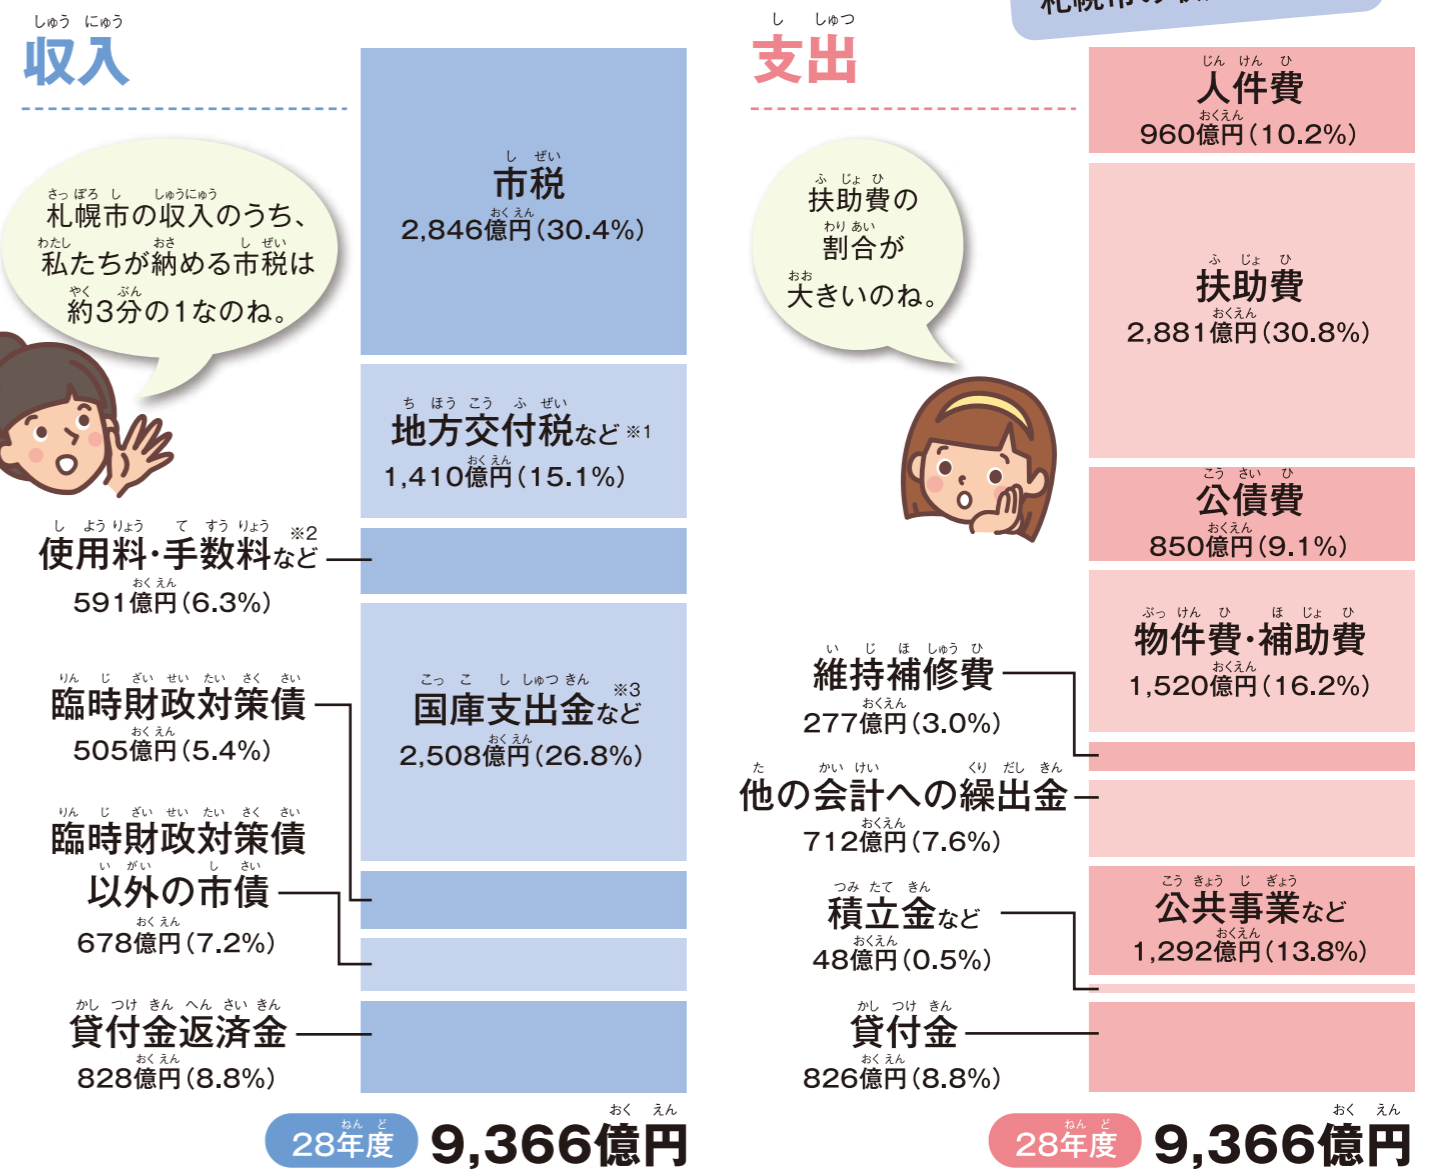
しゅう にゅう
収入

札幌市の収入のうち、私たちが納める市税は約3分の1なのね。

市税
2,846億円(30.4%)

地方交付税など※1
1,410億円(15.1%)

使用料・手数料など※2
591億円(6.3%)

国庫支出金など※3
2,508億円(26.8%)

臨時財政対策債
505億円(5.4%)

臨時財政対策債以外の市債
678億円(7.2%)

貸付金返済金
828億円(8.8%)

28年度 9,366億円

札幌市の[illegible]

し しゅつ
支出

扶助費の割合が大きいのね。

人件費
960億円(10.2%)

扶助費
2,881億円(30.8%)

公債費
850億円(9.1%)

物件費・補助費
1,520億円(16.2%)

維持補修費
277億円(3.0%)

他の会計への繰出金
712億円(7.6%)

公共事業など
1,292億円(13.8%)

積立金など
48億円(0.5%)

貸付金
826億円(8.8%)

28年度 9,366億円